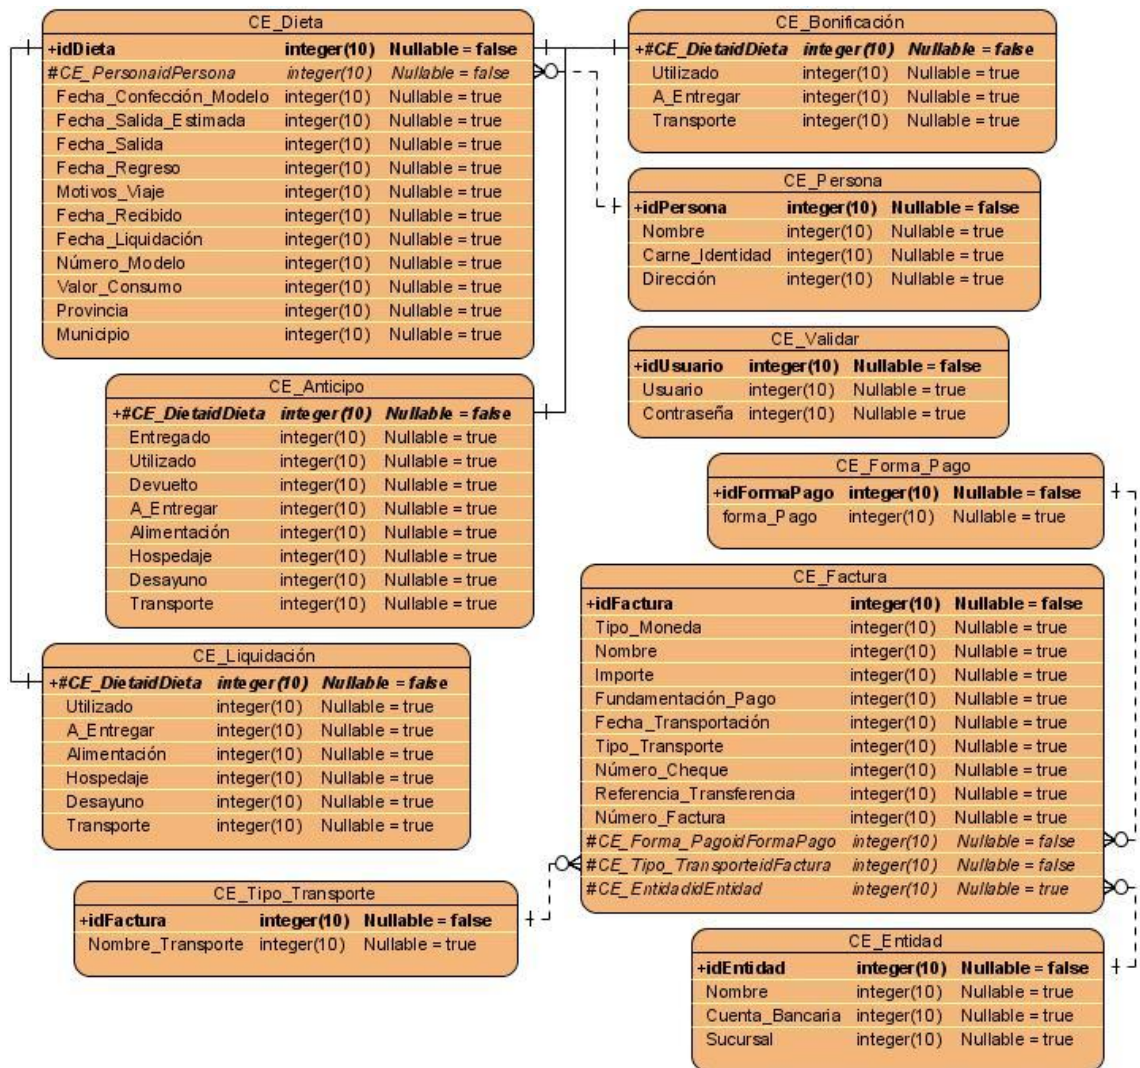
CE_Dieta

| | | |
|---|---|---|
| +idDieta | integer(10) | Nullable = false |
| #CE_PersonaidPersona | integer(10) | Nullable = false |
| Fecha_Confección_Modelo | integer(10) | Nullable = true |
| Fecha_Salida_Estimada | integer(10) | Nullable = true |
| Fecha_Salida | integer(10) | Nullable = true |
| Fecha_Regreso | integer(10) | Nullable = true |
| Motivos_Viaje | integer(10) | Nullable = true |
| Fecha_Recibido | integer(10) | Nullable = true |
| Fecha_Liquidación | integer(10) | Nullable = true |
| Número_Modelo | integer(10) | Nullable = true |
| Valor_Consumo | integer(10) | Nullable = true |
| Provincia | integer(10) | Nullable = true |
| Municipio | integer(10) | Nullable = true |

CE_Bonificación

| | | |
|---|---|---|
| +#CE_DietaidDieta | integer(10) | Nullable = false |
| Utilizado | integer(10) | Nullable = true |
| A_Entregar | integer(10) | Nullable = true |
| Transporte | integer(10) | Nullable = true |

CE_Persona

| | | |
|---|---|---|
| +idPersona | integer(10) | Nullable = false |
| Nombre | integer(10) | Nullable = true |
| Carne_Identidad | integer(10) | Nullable = true |
| Dirección | integer(10) | Nullable = true |

CE_Validar

| | | |
|---|---|---|
| +idUsuario | integer(10) | Nullable = false |
| Usuario | integer(10) | Nullable = true |
| Contraseña | integer(10) | Nullable = true |

CE_Anticipo

| | | |
|---|---|---|
| +#CE_DietaidDieta | integer(10) | Nullable = false |
| Entregado | integer(10) | Nullable = true |
| Utilizado | integer(10) | Nullable = true |
| Devuelto | integer(10) | Nullable = true |
| A_Entregar | integer(10) | Nullable = true |
| Alimentación | integer(10) | Nullable = true |
| Hospedaje | integer(10) | Nullable = true |
| Desayuno | integer(10) | Nullable = true |
| Transporte | integer(10) | Nullable = true |

CE_Forma_Pago

| | | |
|---|---|---|
| +idFormaPago | integer(10) | Nullable = false |
| forma_Pago | integer(10) | Nullable = true |

CE_Factura

| | | |
|---|---|---|
| +idFactura | integer(10) | Nullable = false |
| Tipo_Moneda | integer(10) | Nullable = true |
| Nombre | integer(10) | Nullable = true |
| Importe | integer(10) | Nullable = true |
| Fundamentación_Pago | integer(10) | Nullable = true |
| Fecha_Transportación | integer(10) | Nullable = true |
| Tipo_Transporte | integer(10) | Nullable = true |
| Número_Cheque | integer(10) | Nullable = true |
| Referencia_Transferencia | integer(10) | Nullable = true |
| Número_Factura | integer(10) | Nullable = true |
| #CE_Forma_PagoidFormaPago | integer(10) | Nullable = false |
| #CE_Tipo_TransporteidFactura | integer(10) | Nullable = false |
| #CE_EntidadidEntidad | integer(10) | Nullable = true |

CE_Liquidación

| | | |
|---|---|---|
| +#CE_DietaidDieta | integer(10) | Nullable = false |
| Utilizado | integer(10) | Nullable = true |
| A_Entregar | integer(10) | Nullable = true |
| Alimentación | integer(10) | Nullable = true |
| Hospedaje | integer(10) | Nullable = true |
| Desayuno | integer(10) | Nullable = true |
| Transporte | integer(10) | Nullable = true |

CE_Tipo_Transporte

| | | |
|---|---|---|
| +idFactura | integer(10) | Nullable = false |
| Nombre_Transporte | integer(10) | Nullable = true |

CE_Entidad

| | | |
|---|---|---|
| +idEntidad | integer(10) | Nullable = false |
| Nombre | integer(10) | Nullable = true |
| Cuenta_Bancaria | integer(10) | Nullable = true |
| Sucursal | integer(10) | Nullable = true |